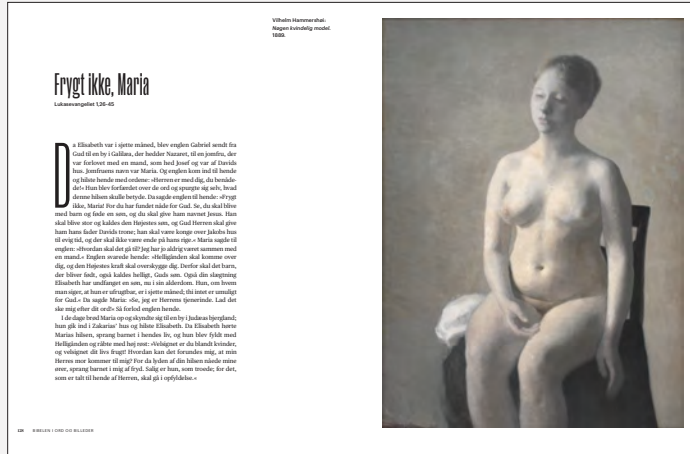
Vilhelm Hammershøi:
Nøgen kvindelig model.
1889.

Frygt ikke, Maria

Lukasevangeliet 1,26-45

Da Elisabeth var i sjette måned, blev englen Gabriel sendt fra Gud til en by i Galilæa, der hedder Nazaret, til en jomfru, der var forlovet med en mand, som hed Josef og var af Davids hus. Jomfruens navn var Maria. Og englen kom ind til hende og hilste hende med ordene: »Herren er med dig, du benådede!« Hun blev forfærdet over de ord og spurgte sig selv, hvad denne hilsen skulle betyde. Da sagde englen til hende: »Frygt ikke, Maria! For du har fundet nåde for Gud. Se, du skal blive med barn og føde en søn, og du skal give ham navnet Jesus. Han skal blive stor og kaldes den Højestes søn, og Gud Herren skal give ham hans fader Davids trone; han skal være konge over Jakobs hus til evig tid, og der skal ikke være ende på hans rige.« Maria sagde til englen: »Hvordan skal det gå til? Jeg har jo aldrig været sammen med en mand.« Englen svarede hende: »Helligånden skal komme over dig, og den Højestes kraft skal overskygge dig. Derfor skal det barn, der bliver født, også kaldes helligt, Guds søn. Også din slægtning Elisabeth har undfanget en søn, nu i sin alderdom. Hun, om hvem man siger, at hun er ufrugtbar, er i sjette måned; thi intet er umuligt for Gud.« Da sagde Maria: »Se, jeg er Herrens tjenerinde. Lad det ske mig efter dit ord!« Så forlod englen hende.

I de dage brød Maria op og skyndte sig til en by i Judæas bjergland; hun gik ind i Zakarias' hus og hilste Elisabeth. Da Elisabeth hørte Marias hilsen, sprang barnet i hendes liv, og hun blev fyldt med Helligånden og råbte med høj røst: »Velsignet er du blandt kvinder, og velsignet dit livs frugt! Hvordan kan det forundes mig, at min Herres mor kommer til mig? For da lyden af din hilsen nåede mine ører, sprang barnet i mig af fryd. Salig er hun, som troede; for det, som er talt til hende af Herren, skal gå i opfyldelse.«

126 BIBELEN I ORD OG BILLEDER